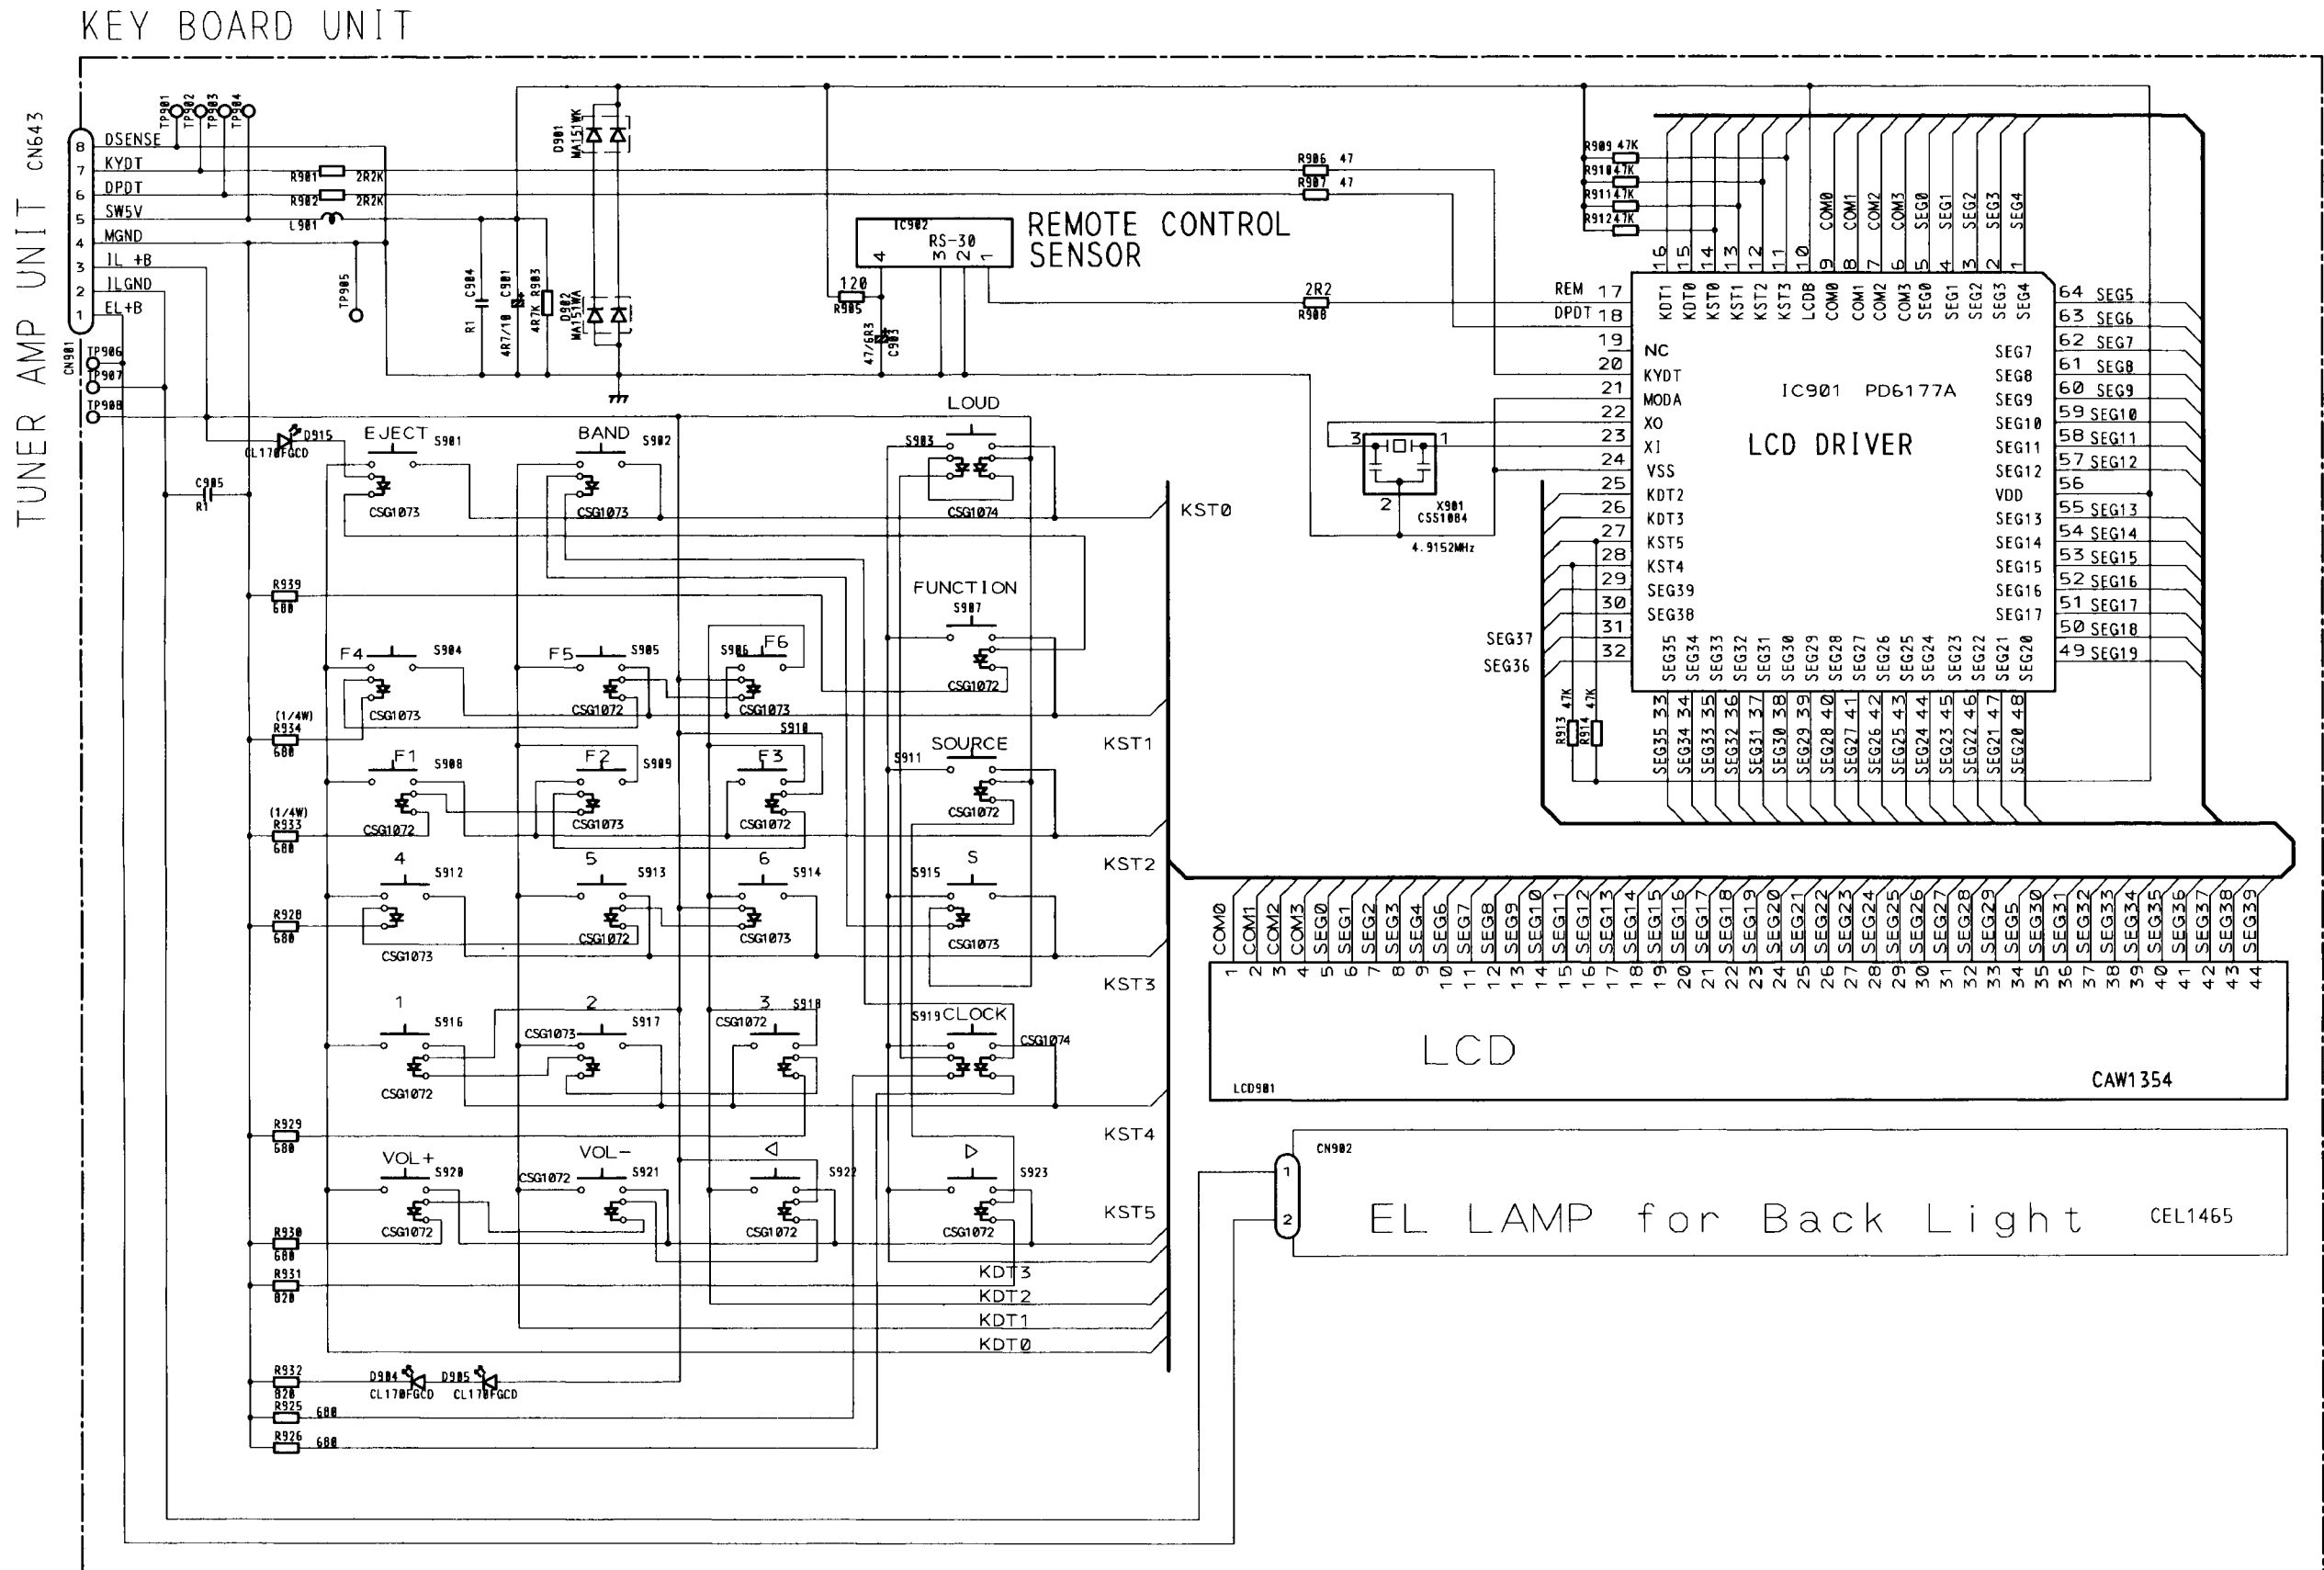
KEY BOARD UNIT

TUNER AMP UNIT

CN643

8 DSENSE
7 KYDT
6 DPDT
5 SW5V
4 MGND
3 IL +B
2 ILGND
1 EL+B

TP901 TP902 TP903 TP904

R901 2R2K
R902 2R2K
L901

TP905

C904 R1
C901 4R7/10
R903 4R7K
D902 MA151WA
D901 MA151WK

IC902 RS-30
4 3 2 1
REMOTE CONTROL SENSOR

120 R905
47/6R3 C903

R906 47
R907 47
2R2 R908

R909 47K
R910 47K
R911 47K
R912 47K

CN901 TP906 TP907 TP908

D915 CL170FGCD
C905 R1

EJECT S901 CSG1073
BAND S902 CSG1073
LOUD S903 CSG1074
KST0

R939 680
FUNCTION S907 CSG1072

F4 S904 CSG1073
F5 S905 CSG1072
S906 F6 CSG1073

(1/4W) R934 680
S910
F1 S908 CSG1072
F2 S909 CSG1073
F3 CSG1072
S911 SOURCE CSG1072
KST1

(1/4W) R933 680
4 S912 CSG1073
5 S913 CSG1072
6 S914 CSG1073
S915 S CSG1073
KST2

R928 680
KST3

1 S916 CSG1072
2 S917 CSG1073
3 S918 CSG1072
S919 CLOCK CSG1074

R929 680
KST4

VOL+ S920 CSG1072
VOL- S921 CSG1072
◁ S922 CSG1072
▷ S923 CSG1072
KST5

R930 680
R931 820
KDT3
KDT2
KDT1
KDT0

R932 820
D904 CL170FGCD
D905 CL170FGCD
R925 680
R926 680

IC901 PD6177A
LCD DRIVER

REM 17
DPDT 18
19
20
21
22
23
24
25
26
27
28
29
30
31
32

16 KDT1
15 KDT0
14 KST0
13 KST1
12 KST2
11 KST3
10 LCDB
9 COM0
8 COM1
7 COM2
6 COM3
5 SEG0
4 SEG1
3 SEG2
2 SEG3
1 SEG4

NC
KYDT
MODA
XO
XI
VSS
KDT2
KDT3
KST5
KST4
SEG39
SEG38

SEG7
SEG8
SEG9
SEG10
SEG11
SEG12
VDD
SEG13
SEG14
SEG15
SEG16
SEG17

64 SEG5
63 SEG6
62 SEG7
61 SEG8
60 SEG9
59 SEG10
58 SEG11
57 SEG12
56
55 SEG13
54 SEG14
53 SEG15
52 SEG16
51 SEG17
50 SEG18
49 SEG19

SEG37
SEG36

SEG35 33
SEG34 34
SEG33 35
SEG32 36
SEG31 37
SEG30 38
SEG29 39
SEG28 40
SEG27 41
SEG26 42
SEG25 43
SEG24 44
SEG23 45
SEG22 46
SEG21 47
SEG20 48

R913 47K
R914 47K

3 1 2
X901 CSS1004
4.9152MHz

COM0 COM1 COM2 COM3 SEG0 SEG1 SEG2 SEG3 SEG4 SEG6 SEG7 SEG8 SEG9 SEG10 SEG11 SEG12 SEG13 SEG14 SEG15 SEG16 SEG17 SEG18 SEG19 SEG20 SEG21 SEG22 SEG23 SEG24 SEG25 SEG26 SEG27 SEG28 SEG29 SEG5 SEG30 SEG31 SEG32 SEG33 SEG34 SEG35 SEG36 SEG37 SEG38 SEG39
1 2 3 4 5 6 7 8 9 10 11 12 13 14 15 16 17 18 19 20 21 22 23 24 25 26 27 28 29 30 31 32 33 34 35 36 37 38 39 40 41 42 43 44

LCD
LCD901
CAW1354

CN902
1
2
EL LAMP for Back Light
CEL1465